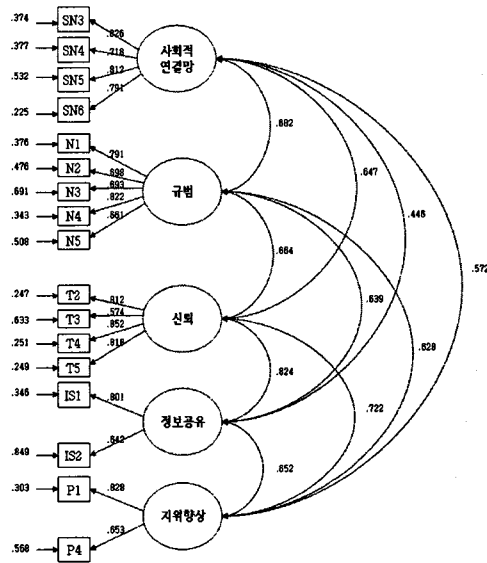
.374 SN3
.377 SN4
.532 SN5
.225 SN6
.826
.718
.812
.791
사회적 연결망
.682
.647
.446
.572
.376 N1
.476 N2
.691 N3
.343 N4
.508 N5
.791
.698
.693
.822
.661
규범
.664
.639
.828
.247 T2
.633 T3
.251 T4
.249 T5
.812
.574
.852
.816
신뢰
.824
.722
.346 IS1
.801
정보공유
.649 IS2
.542
.652
.303 P1
.828
지위향상
.566 P4
.653